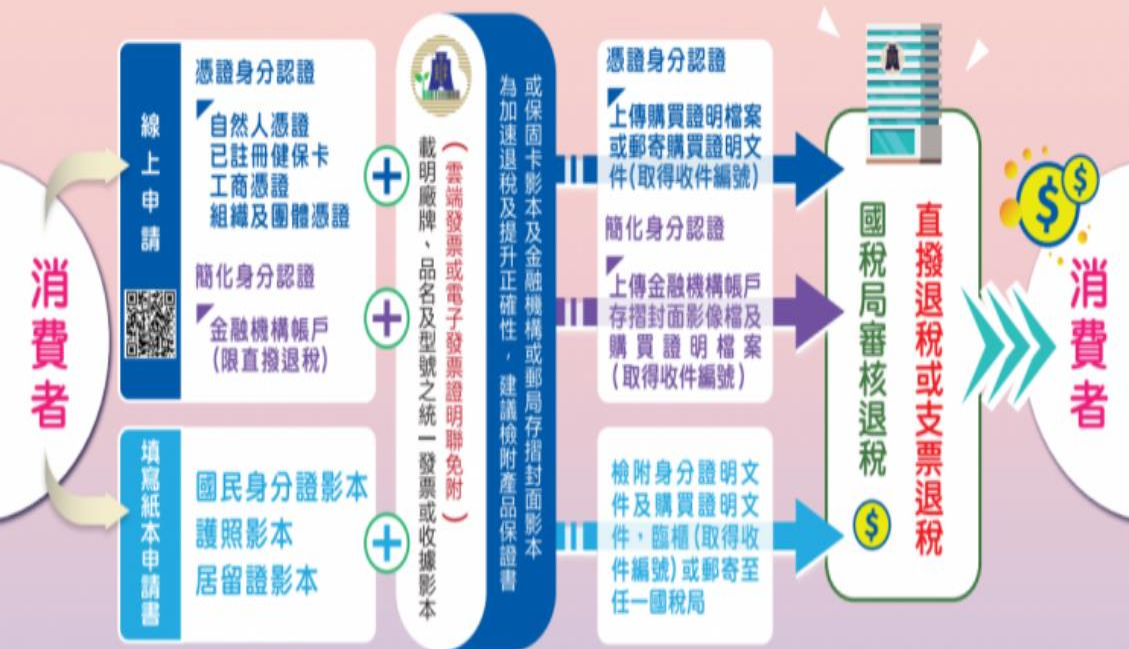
消費者

線上申請

憑證身分認證
自然人憑證
已註冊健保卡
工商憑證
組織及團體憑證

簡化身分認證
金融機構帳戶
（限直撥退稅）

填寫紙本申請書

國民身分證影本
護照影本
居留證影本

載明廠牌、品名及型號之統一發票或收據影本
（雲端發票或電子發票證明聯免附）

或保固卡影本及金融機構或郵局存摺封面影本
為加速退稅及提升正確性，建議檢附產品保證書

憑證身分認證
上傳購買證明檔案或郵寄購買證明文件（取得收件編號）

簡化身分認證
上傳金融機構帳戶存摺封面影像檔及購買證明檔案（取得收件編號）

檢附身分證明文件及購買證明文件，臨櫃（取得收件編號）或郵寄至任一國稅局

國稅局審核退稅

直撥退稅或支票退稅

消費者